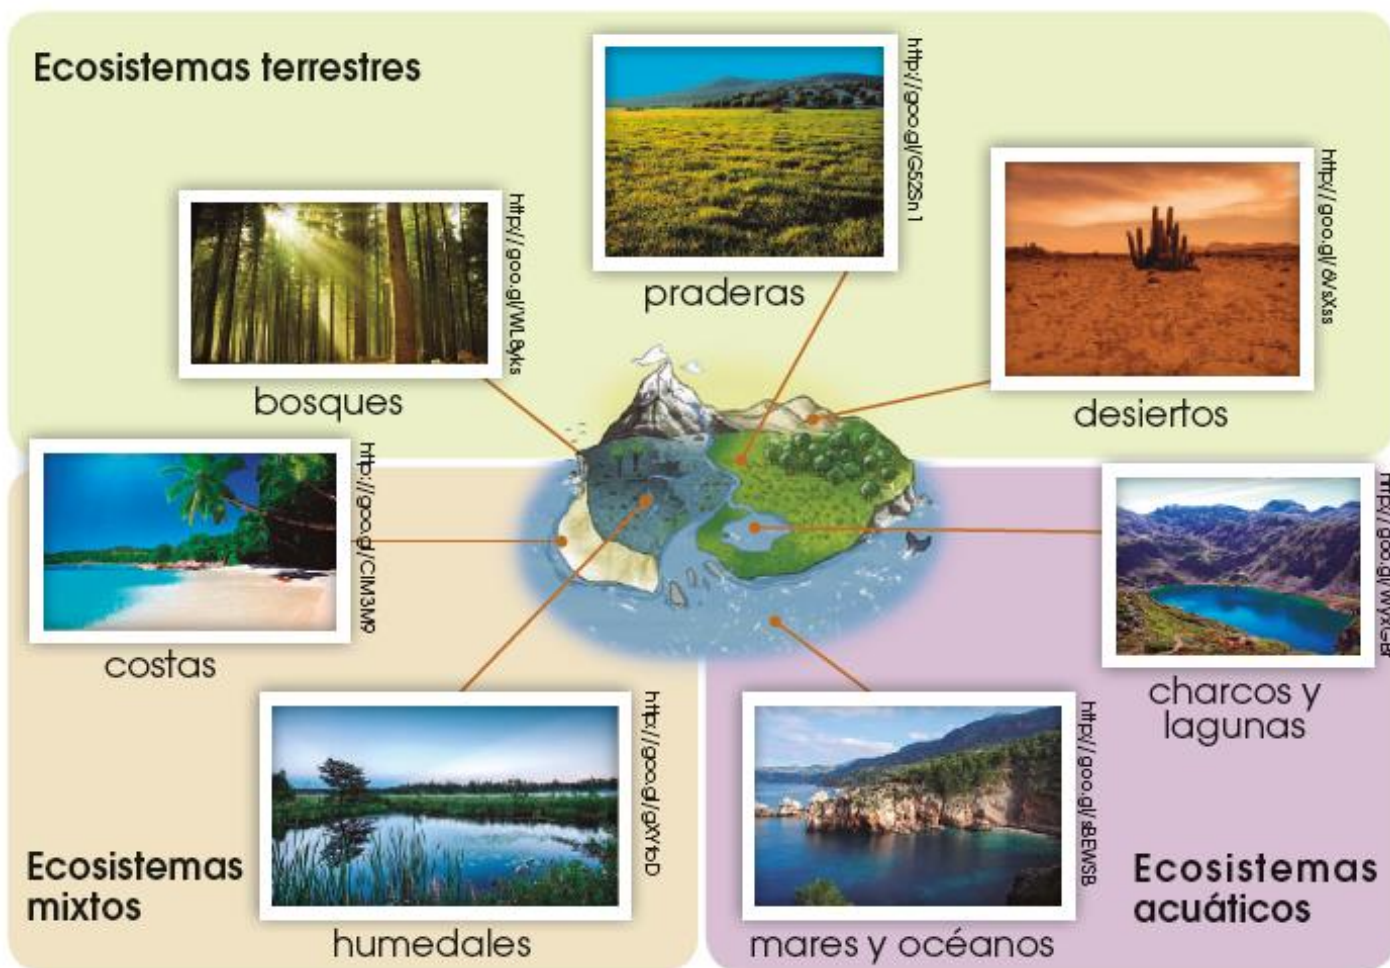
Ecosistemas terrestres

http://goo.gl/G5Z5n1

praderas

http://goo.gl/6VsXss

desiertos

http://goo.gl/WL8yks

bosques

http://goo.gl/CIM3M9

costas

http://goo.gl/WyXt=B

charcos y lagunas

http://goo.gl/gXYtoD

humedales

http://goo.gl/sBEWSB

mares y océanos

Ecosistemas mixtos

Ecosistemas acuáticos